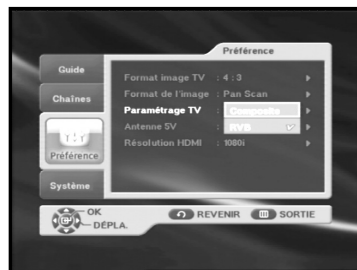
Préférence

Guide

Chaînes

Préférence

Système

Format image TV : 4 : 3

Format de l'image : Pan Scan

Paramétrage TV : Composite

Antenne 5V : RVB

Résolution HDMI : 1080i

OK

DÉPLA.

REVENIR

SORTIE